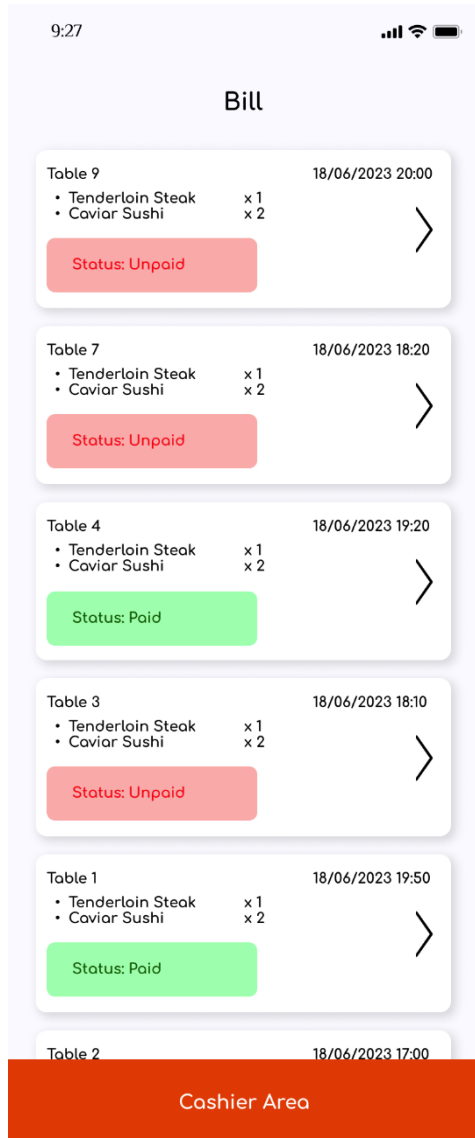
9:27

Bill

Table 9 18/06/2023 20:00
• Tenderloin Steak x 1
• Caviar Sushi x 2
Status: Unpaid

Table 7 18/06/2023 18:20
• Tenderloin Steak x 1
• Caviar Sushi x 2
Status: Unpaid

Table 4 18/06/2023 19:20
• Tenderloin Steak x 1
• Caviar Sushi x 2
Status: Paid

Table 3 18/06/2023 18:10
• Tenderloin Steak x 1
• Caviar Sushi x 2
Status: Unpaid

Table 1 18/06/2023 19:50
• Tenderloin Steak x 1
• Caviar Sushi x 2
Status: Paid

Table 2 18/06/2023 17:00

Cashier Area